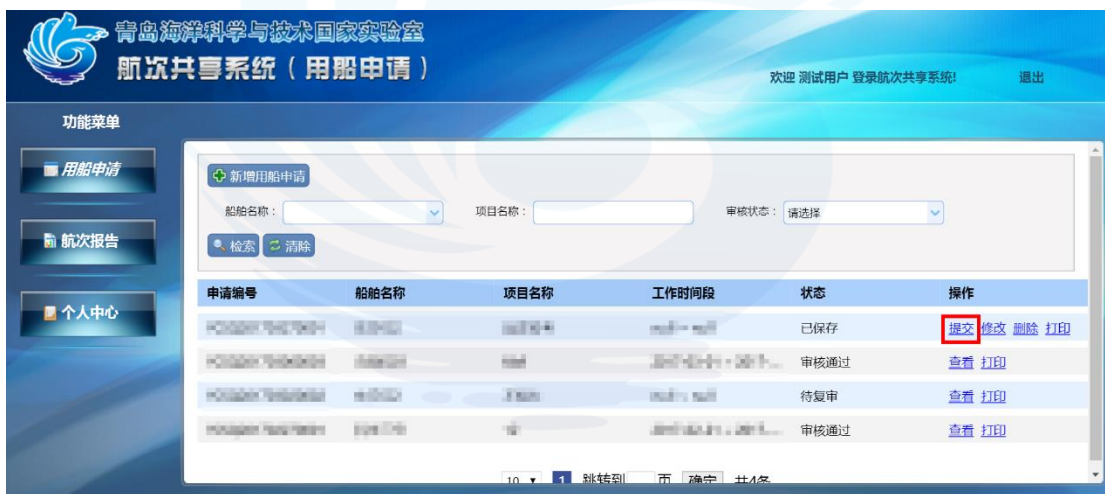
青岛海洋科学与技术国家实验室
航次共享系统（用船申请）

欢迎 测试用户 登录航次共享系统!
退出

功能菜单

用船申请

航次报告

个人中心

新增用船申请

船舶名称：
项目名称：
审核状态： 请选择

检索 清除

| 申请编号 | 船舶名称 | 项目名称 | 工作时间段 | 状态 | 操作 |
|---|---|---|---|---|---|
| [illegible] | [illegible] | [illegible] | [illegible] | 已保存 | 提交 修改 删除 打印 |
| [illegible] | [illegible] | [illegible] | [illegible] | 审核通过 | 查看 打印 |
| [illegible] | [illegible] | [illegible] | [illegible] | 待复审 | 查看 打印 |
| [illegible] | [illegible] | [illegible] | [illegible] | 审核通过 | 查看 打印 |

10 1 跳转到 页 确定 共4条